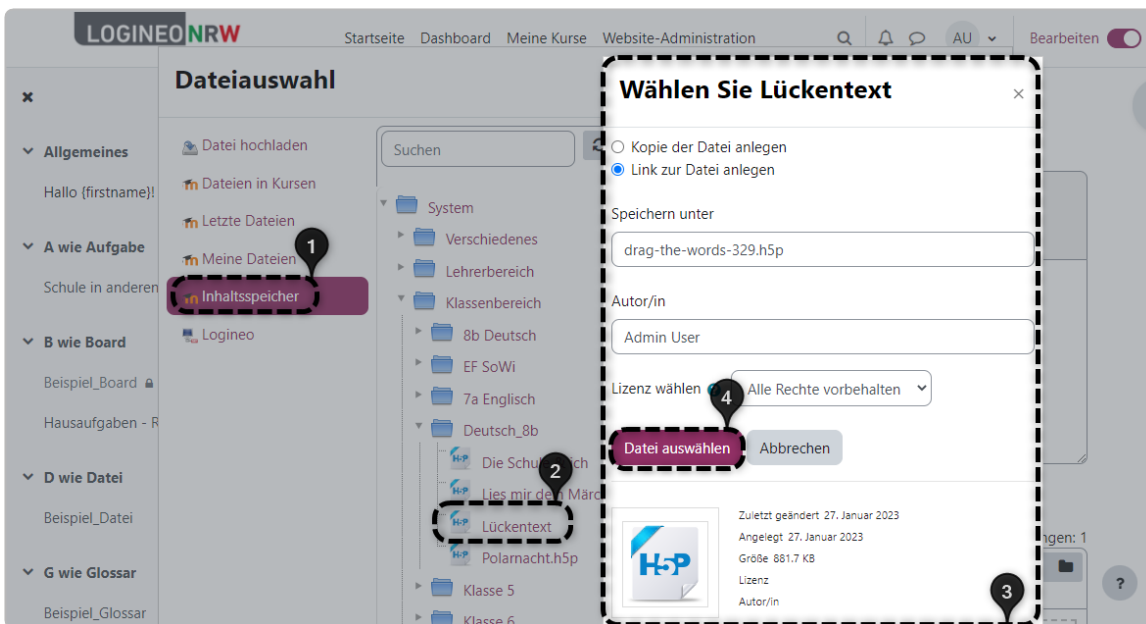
LOGINEO NRW
Startseite Dashboard Meine Kurse Website-Administration
AU
Bearbeiten

×
Allgemeines
Hallo {firstname}!
A wie Aufgabe
Schule in anderen
B wie Board
Beispiel_Board
Hausaufgaben - R
D wie Datei
Beispiel_Datei
G wie Glossar
Beispiel_Glossar

Dateiauswahl
Datei hochladen
Dateien in Kursen
Letzte Dateien
Meine Dateien
Inhaltsspeicher
Logineo

Suchen
System
Verschiedenes
Lehrerbereich
Klassenbereich
8b Deutsch
EF SoWi
7a Englisch
Deutsch_8b
Die Schul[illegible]ch
Lies mir de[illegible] Märc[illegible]
Lückentext
Polarnacht.h5p
Klasse 5
Klasse 6

1
2
3
4

Wählen Sie Lückentext
×
Kopie der Datei anlegen
Link zur Datei anlegen
Speichern unter
drag-the-words-329.h5p
Autor/in
Admin User
Lizenz wählen
Alle Rechte vorbehalten
Datei auswählen
Abbrechen
Zuletzt geändert 27. Januar 2023
Angelegt 27. Januar 2023
Größe 881.7 KB
Lizenz
Autor/in
H5P
ngen: 1
?